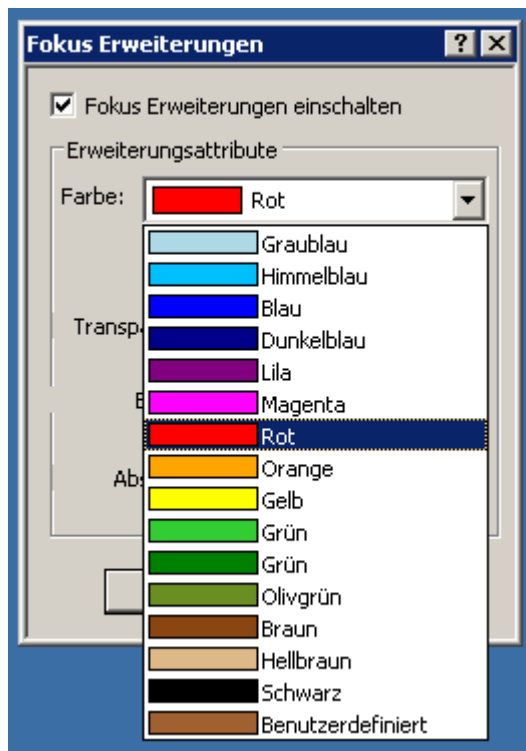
Fokus Erweiterungen ? X

☑ Fokus Erweiterungen einschalten

Erweiterungsattribute

Farbe: Rot

Transp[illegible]

E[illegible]

Abs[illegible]

Graublau
Himmelblau
Blau
Dunkelblau
Lila
Magenta
Rot
Orange
Gelb
Grün
Grün
Olivgrün
Braun
Hellbraun
Schwarz
Benutzerdefiniert